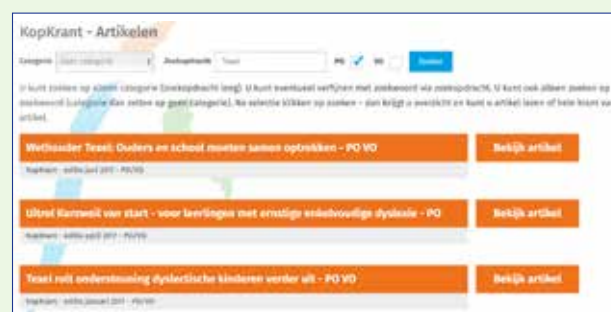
KopKrant - Artikelen

Categorie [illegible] Zoekopdracht Texel PO ✓ VO Zoeken

U kunt zoeken op alleen categorie (zoekopdracht leeg). U kunt eventueel verfijnen met zoekwoord via zoekopdracht. U kunt ook alleen zoeken op zoekwoord (categorie dan zetten op geen categorie). Na selectie klikken op zoeken - dan krijgt u overzicht en kunt u artikel lezen of hele krant van artikel.

Wethouder Texel: Ouders en school moeten samen optrekken - PO VO
Bekijk artikel
KopKrant - editie juni 2017 - PO/VO

Uitrol Karnweil van start - voor leerlingen met ernstige enkelvoudige dyslexie - PO
Bekijk artikel
KopKrant - editie april 2017 - PO/VO

Texel rolt ondersteuning dyslectische kinderen verder uit - PO VO
Bekijk artikel
KopKrant - editie januari 2017 - PO/VO